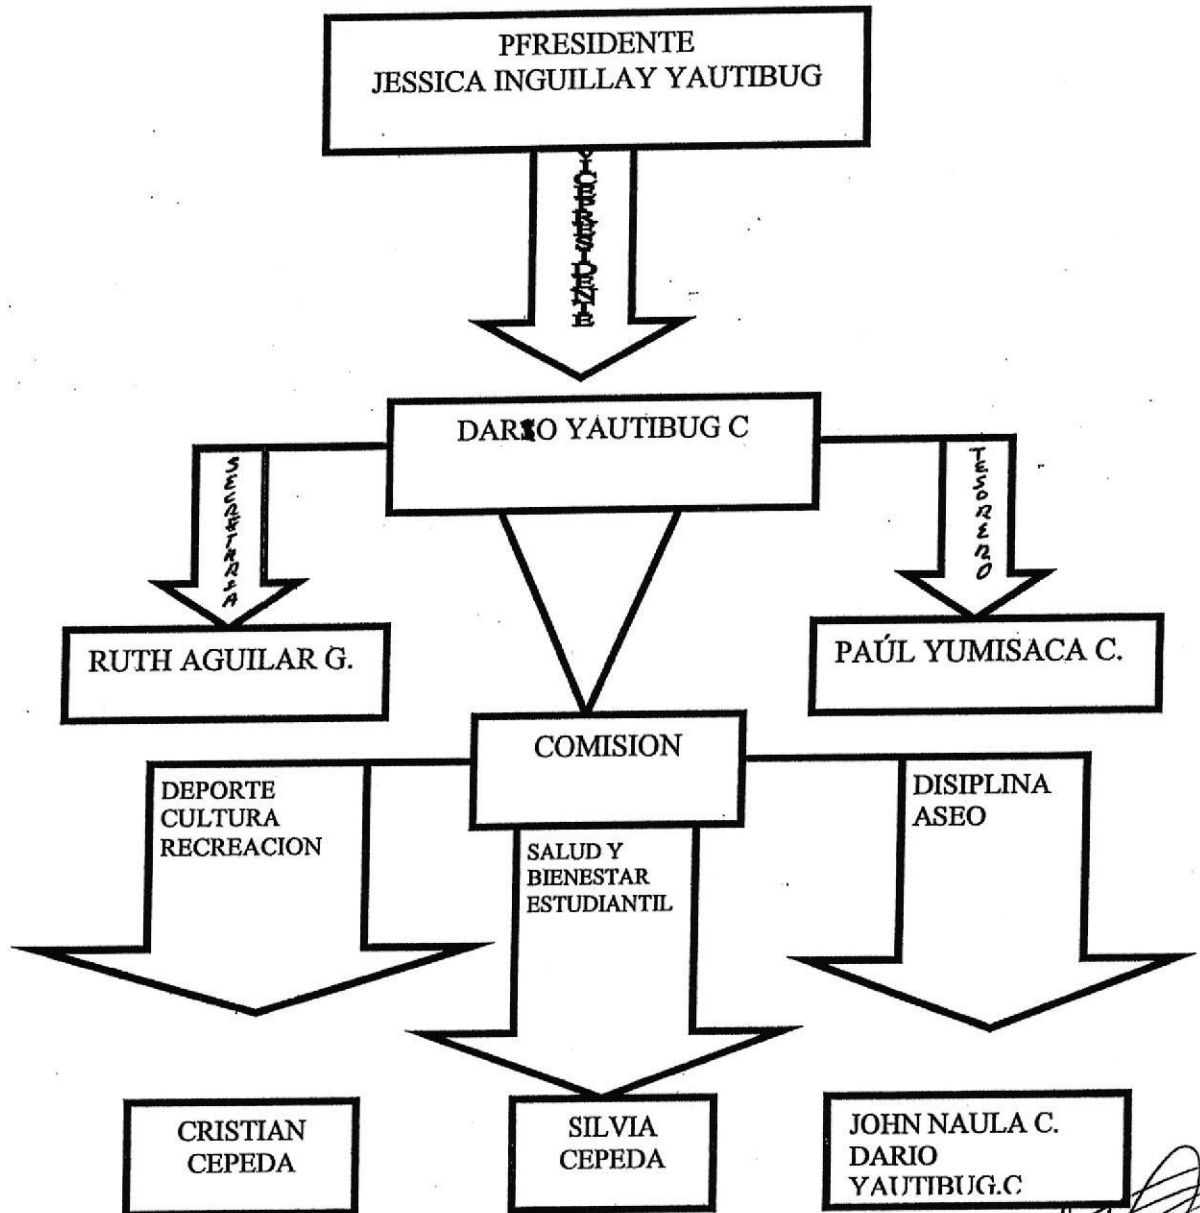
PFRESIDENTE
JESSICA INGUILLAY YAUTIBUG

VICEPRESIDENTE

DARIO YAUTIBUG C

SECRETARIA

TESORERO

RUTH AGUILAR G.

PAÚL YUMISACA C.

COMISION

DEPORTE
CULTURA
RECREACION

SALUD Y
BIENESTAR
ESTUDIANTIL

DISIPLINA
ASEO

CRISTIAN
CEPEDA

SILVIA
CEPEDA

JOHN NAULA C.
DARIO
YAUTIBUG.C